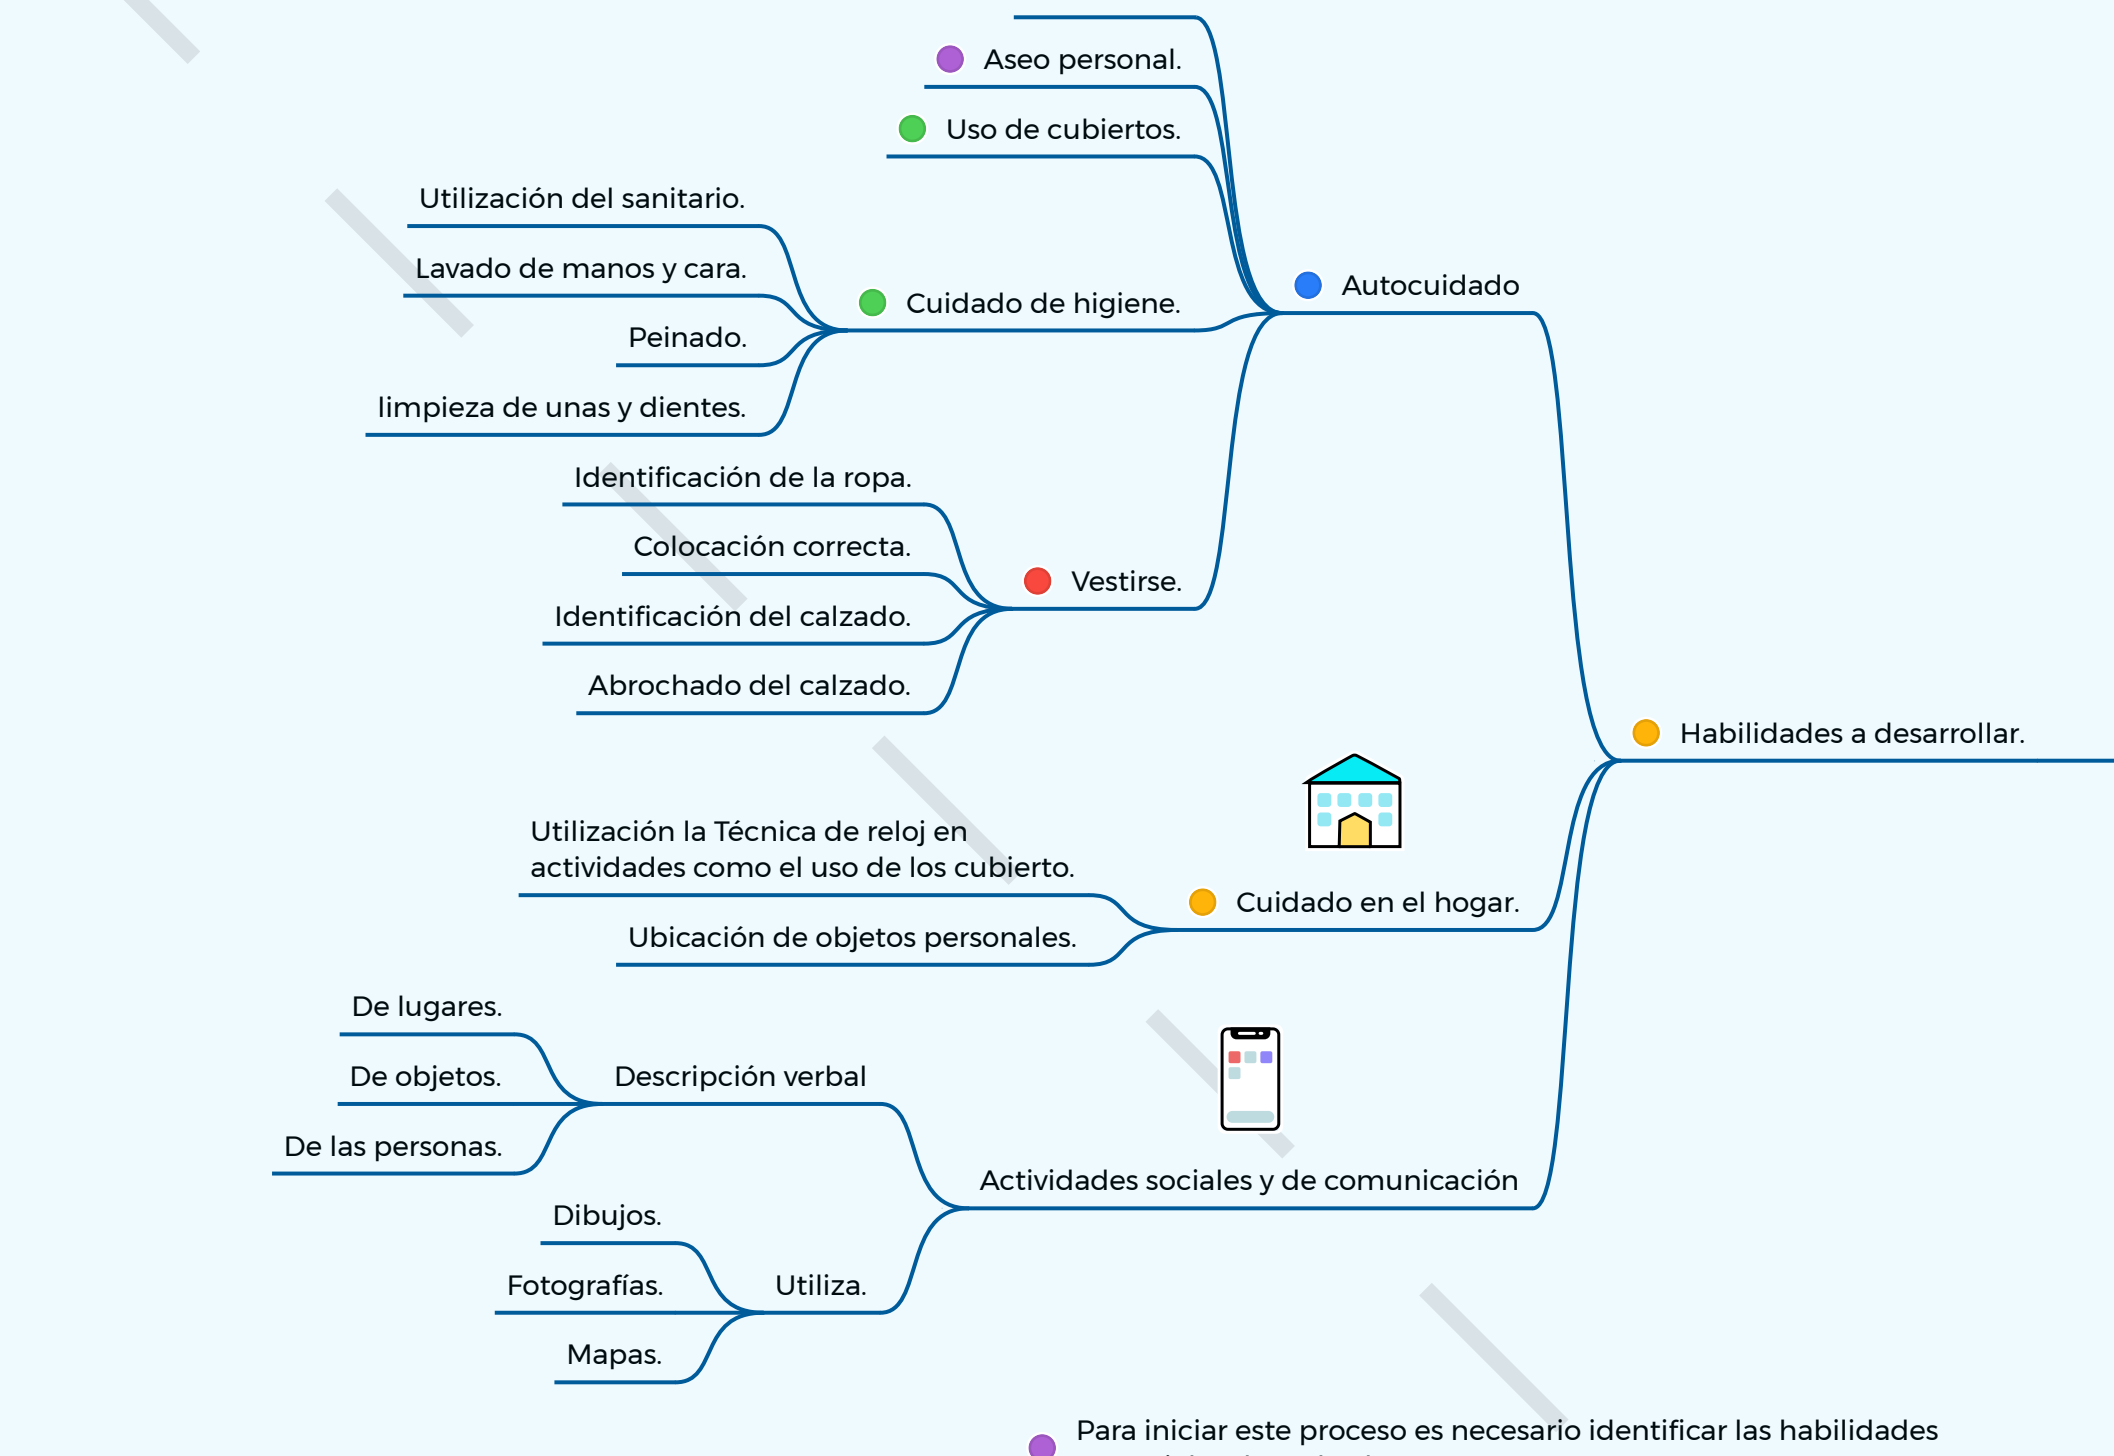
Aseo personal.

Uso de cubiertos.

Utilización del sanitario.

Lavado de manos y cara.

Cuidado de higiene.

Peinado.

limpieza de unas y dientes.

Autocuidado

Identificación de la ropa.

Colocación correcta.

Vestirse.

Identificación del calzado.

Abrochado del calzado.

Habilidades a desarrollar.

Utilización la Técnica de reloj en actividades como el uso de los cubierto.

Cuidado en el hogar.

Ubicación de objetos personales.

De lugares.

De objetos.

Descripción verbal

De las personas.

Actividades sociales y de comunicación

Dibujos.

Fotografías.

Utiliza.

Mapas.

Para iniciar este proceso es necesario identificar las habilidades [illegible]